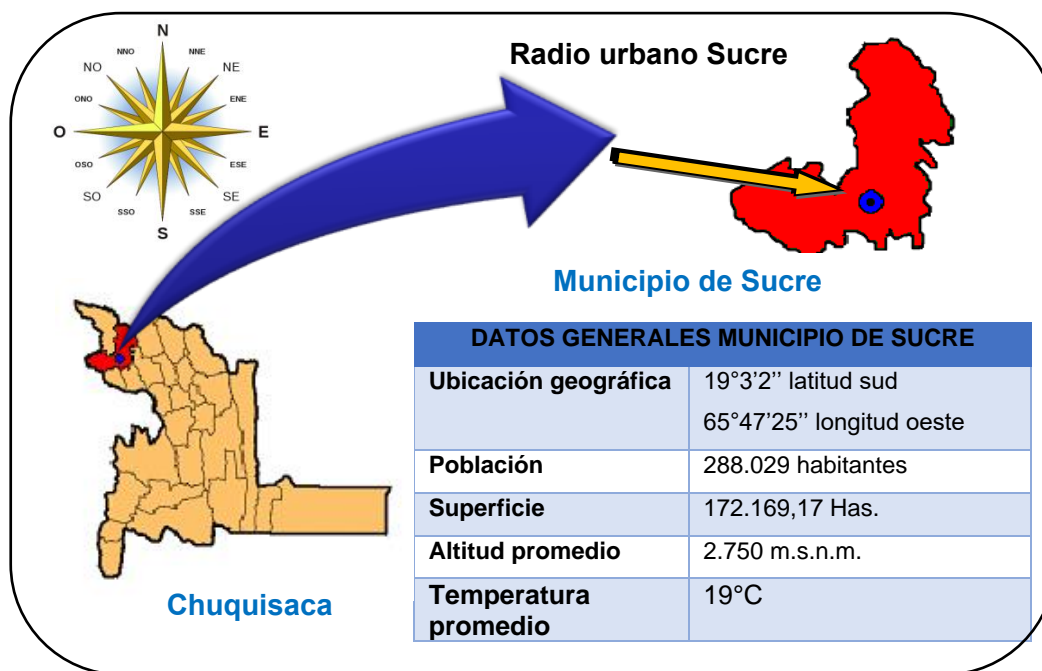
N
NNO
NNE
NO
NE
ONO
ENE
O
E
OSO
ESE
SO
SE
SSO
SSE
S

Radio urbano Sucre

Municipio de Sucre

| DATOS GENERALES MUNICIPIO DE SUCRE | |
|---|---|
| Ubicación geográfica | 19°3'2'' latitud sud 65°47'25'' longitud oeste |
| Población | 288.029 habitantes |
| Superficie | 172.169,17 Has. |
| Altitud promedio | 2.750 m.s.n.m. |
| Temperatura promedio | 19°C |

Chuquisaca